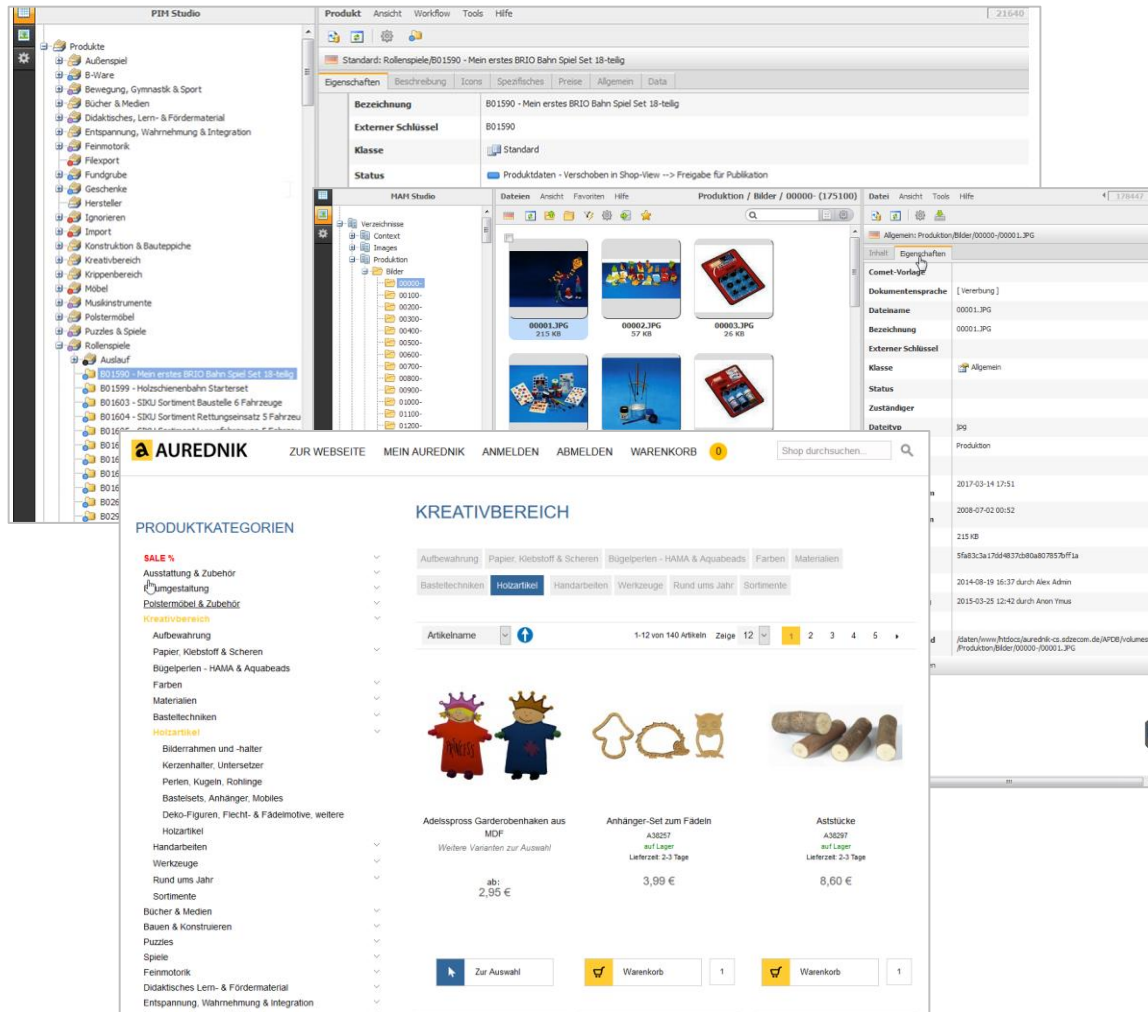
PIM Studio

Produkte
Außenspiel
B-Ware
Bewegung, Gymnastik & Sport
Bücher & Medien
Didaktisches, Lern- & Fördermaterial
Entspannung, Wahrnehmung & Integration
Feinmotorik
Filexport
Fundgrube
Geschenke
Hersteller
Ignorieren
Import
Konstruktion & Bauteppiche
Kreativbereich
Krippenbereich
Möbel
Musikinstrumente
Polstermöbel
Puzzles & Spiele
Rollenspiele
Auslauf
B01590 - Mein erstes BRIO Bahn Spiel Set 18-teilig
B01599 - Holzschienenbahn Starterset
B01603 - SIKU Sortiment Baustelle 6 Fahrzeuge
B01604 - SIKU Sortiment Rettungseinsatz 5 Fahrzeu
B016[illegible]
B016
B016
B016
B026
B029

Produkt Ansicht Workflow Tools Hilfe 21640

Standard: Rollenspiele/B01590 - Mein erstes BRIO Bahn Spiel Set 18-teilig

Eigenschaften Beschreibung Icons Spezifisches Preise Allgemein Data

| Bezeichnung | B01590 - Mein erstes BRIO Bahn Spiel Set 18-teilig |
|---|---|
| Externer Schlüssel | B01590 |
| Klasse | Standard |
| Status | Produktdaten - Verschoben in Shop-View --> Freigabe für Publikation |

MAM Studio

Verzeichnisse
Context
Images
Produktion
Bilder
00000-
00100-
00200-
00300-
00400-
00500-
00600-
00700-
00800-
00900-
01000-
01100-
01200-

Dateien Ansicht Favoriten Hilfe Produktion / Bilder / 00000- (175100)

00001.JPG 215 KB
00002.JPG 57 KB
00003.JPG 26 KB

Datei Ansicht Tools Hilfe 178447

Allgemein: Produktion/Bilder/00000-/00001.JPG

Inhalt Eigenschaften

| Comet-Vorlage | |
|---|---|
| Dokumentensprache | [ Vererbung ] |
| Dateiname | 00001.JPG |
| Bezeichnung | 00001.JPG |
| Externer Schlüssel | |
| Klasse | Allgemein |
| Status | |
| Zuständiger | |
| Dateityp | jpg |
| | Produktion |
| | 2017-03-14 17:51 |
| | 2008-07-02 00:52 |
| | 215 KB |
| | 5fa83c3a17dd4837cb80a807857bff1a |
| | 2014-08-19 16:37 durch Alex Admin |
| | 2015-03-25 12:42 durch Anon Ymus |
| | /daten/www/htdocs/aurednik-cs.sdzecom.de/APDB/volumes/Produktion/Bilder/00000-/00001.JPG |

AUREDNIK ZUR WEBSEITE MEIN AUREDNIK ANMELDEN ABMELDEN WARENKORB 0 Shop durchsuchen...

PRODUKTKATEGORIEN

SALE %
Ausstattung & Zubehör
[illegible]umgestaltung
Polstermöbel & Zubehör
Kreativbereich
Aufbewahrung
Papier, Klebstoff & Scheren
Bügelperlen - HAMA & Aquabeads
Farben
Materialien
Basteltechniken
Holzartikel
Bilderrahmen und -halter
Kerzenhalter, Untersetzer
Perlen, Kugeln, Rohlinge
Bastelsets, Anhänger, Mobiles
Deko-Figuren, Flecht- & Fädelmotive, weitere
Holzartikel
Handarbeiten
Werkzeuge
Rund ums Jahr
Sortimente
Bücher & Medien
Bauen & Konstruieren
Puzzles
Spiele
Feinmotorik
Didaktisches Lern- & Fördermaterial
Entspannung, Wahrnehmung & Integration

KREATIVBEREICH

Aufbewahrung Papier, Klebstoff & Scheren Bügelperlen - HAMA & Aquabeads Farben Materialien
Basteltechniken Holzartikel Handarbeiten Werkzeuge Rund ums Jahr Sortimente

Artikelname 1-12 von 140 Artikeln Zeige 12 1 2 3 4 5

Adelsspross Garderobenhaken aus MDF
Weitere Varianten zur Auswahl
ab:
2,95 €
Zur Auswahl

Anhänger-Set zum Fädeln
A38257
auf Lager
Lieferzeit: 2-3 Tage
3,99 €
Warenkorb 1

Aststücke
A38297
auf Lager
Lieferzeit: 2-3 Tage
8,60 €
Warenkorb 1